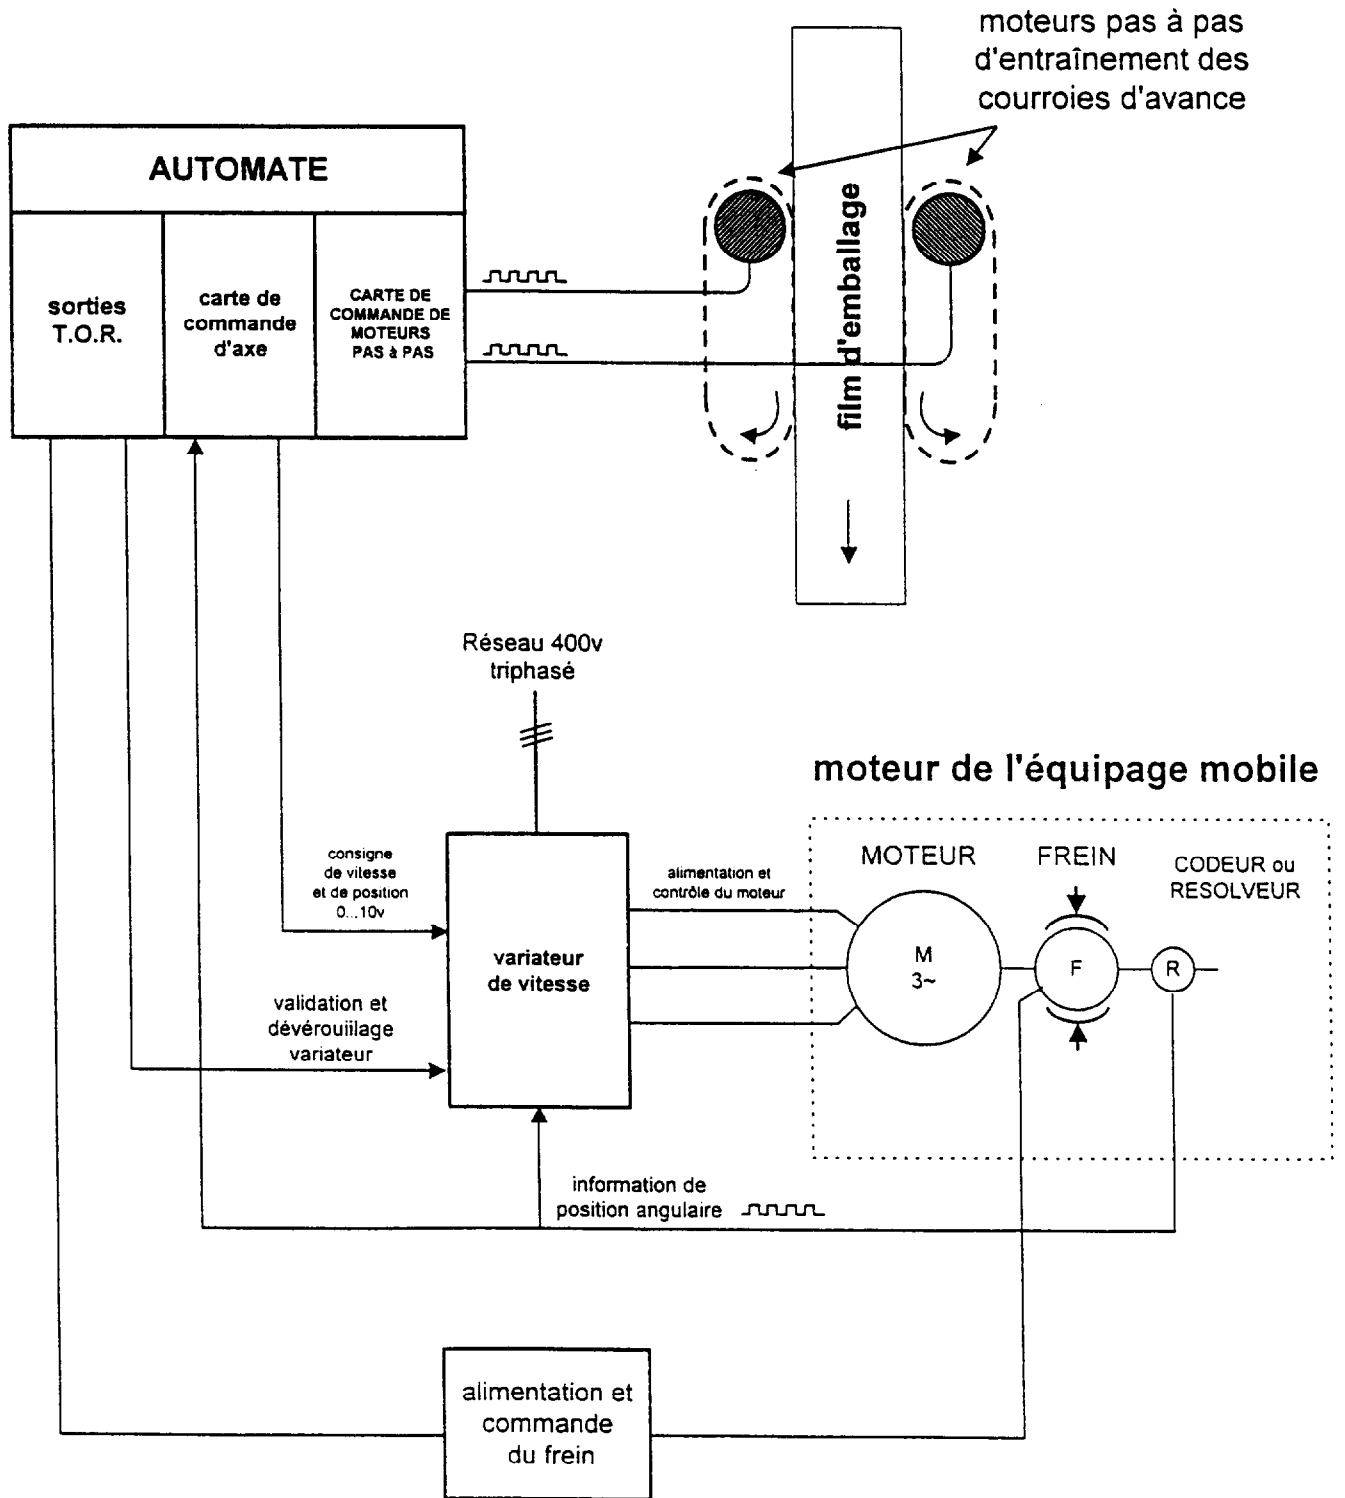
moteurs pas à pas d'entraînement des courroies d'avance

AUTOMATE

sorties T.O.R.

carte de commande d'axe

CARTE DE COMMANDE DE MOTEURS PAS à PAS

film d'emballage

Réseau 400v triphasé

moteur de l'équipage mobile

consigne de vitesse et de position 0...10v

variateur de vitesse

alimentation et contrôle du moteur

MOTEUR

FREIN

CODEUR ou RESOLVEUR

M 3~

F

R

validation et dévérouiilage variateur

information de position angulaire

alimentation et commande du frein